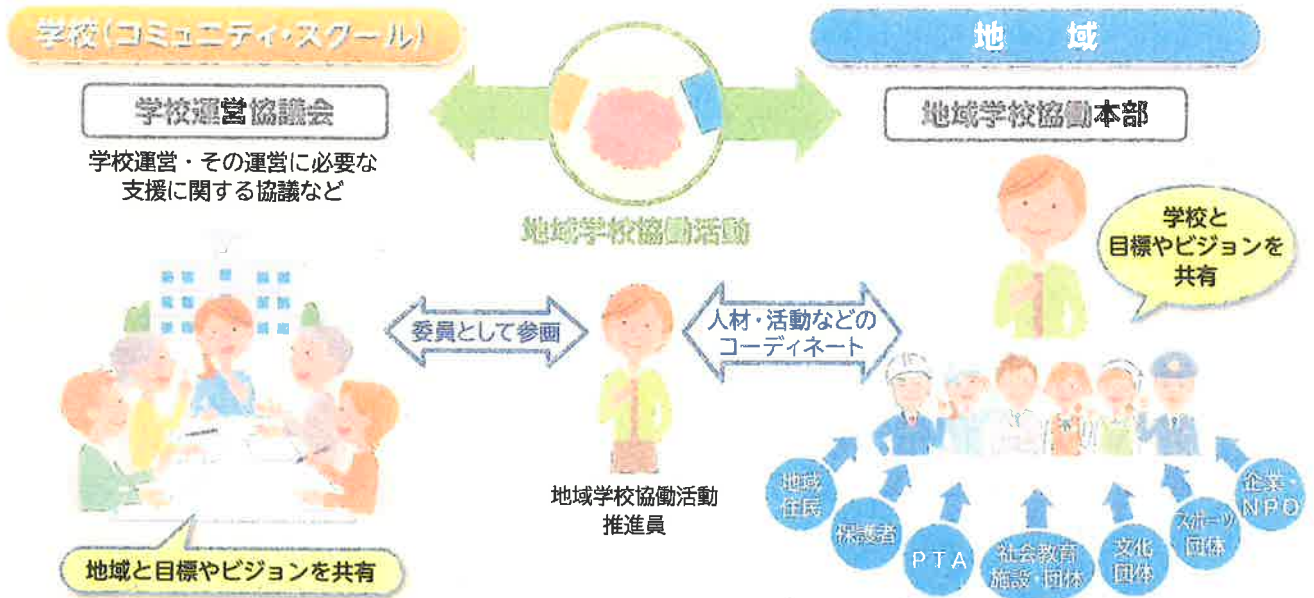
学校（コミュニティ・スクール）

地　域

学校運営協議会

学校運営・その運営に必要な支援に関する協議など

地域学校協働本部

地域学校協働活動

学校と目標やビジョンを共有

委員として参画

人材・活動などのコーディネート

地域学校協働活動推進員

地域と目標やビジョンを共有

地域住民

保護者

PTA

社会教育施設・団体

文化団体

スポーツ団体

企業・NPO